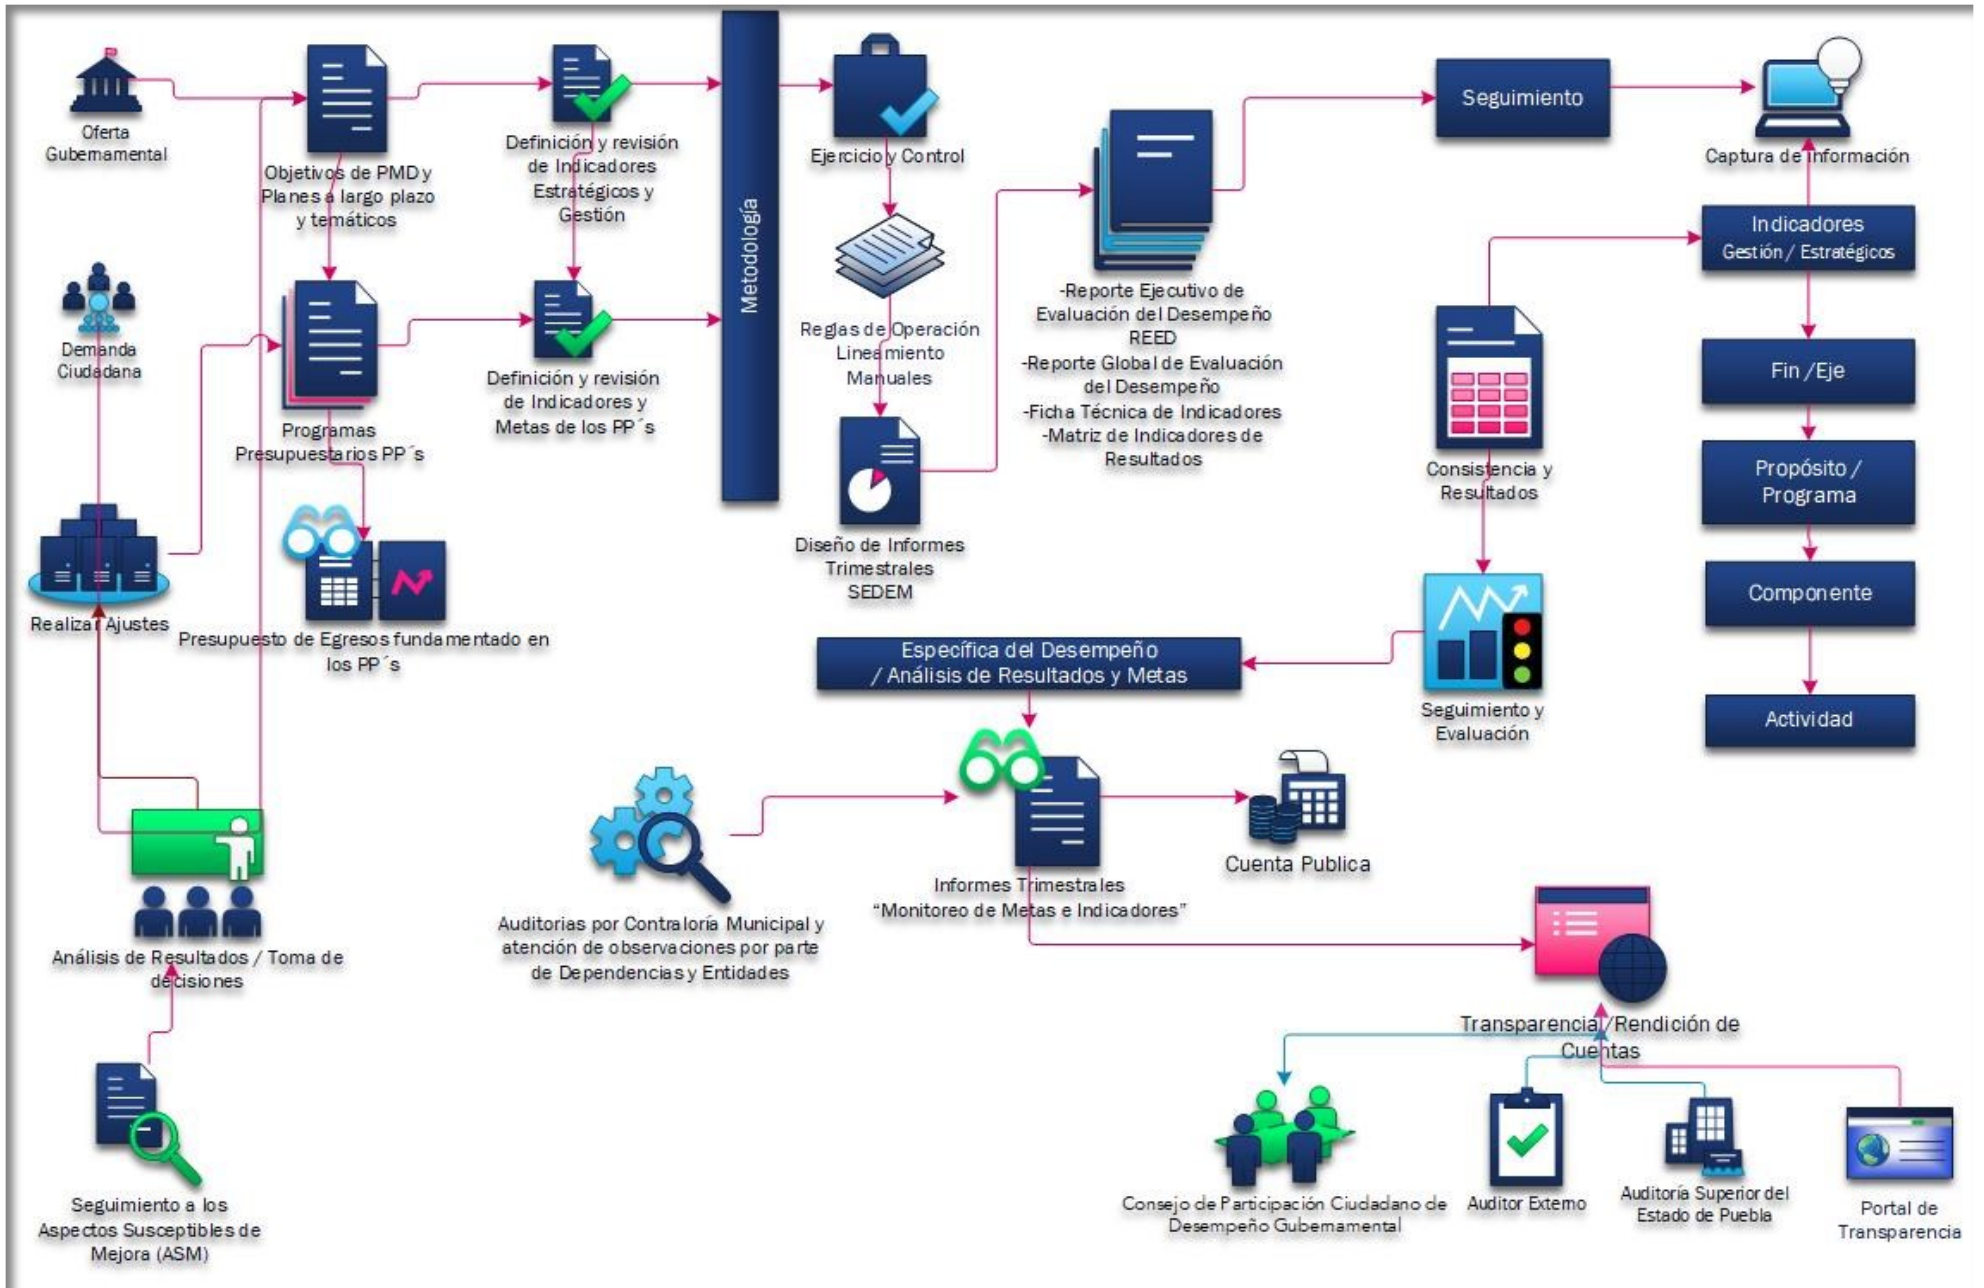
Oferta Gubernamental

Objetivos de PMD y Planes a largo plazo y temáticos

Definición y revisión de Indicadores Estratégicos y Gestión

Metodología

Ejercicio y Control

Seguimiento

Captura de información

Demanda Ciudadana

Programas Presupuestarios PP´s

Definición y revisión de Indicadores y Metas de los PP´s

Reglas de Operación Lineamiento Manuales

-Reporte Ejecutivo de Evaluación del Desempeño REED
-Reporte Global de Evaluación del Desempeño
-Ficha Técnica de Indicadores
-Matriz de Indicadores de Resultados

Indicadores Gestión / Estratégicos

Fin / Eje

Propósito / Programa

Componente

Actividad

Consistencia y Resultados

Realizar Ajustes

Presupuesto de Egresos fundamentado en los PP´s

Diseño de Informes Trimestrales SEDEM

Específica del Desempeño / Análisis de Resultados y Metas

Seguimiento y Evaluación

Cuenta Publica

Informes Trimestrales "Monitoreo de Metas e Indicadores"

Auditorias por Contraloría Municipal y atención de observaciones por parte de Dependencias y Entidades

Análisis de Resultados / Toma de decisiones

Transparencia / Rendición de Cuentas

Seguimiento a los Aspectos Susceptibles de Mejora (ASM)

Consejo de Participación Ciudadano de Desempeño Gubernamental

Auditor Externo

Auditoría Superior del Estado de Puebla

Portal de Transparencia